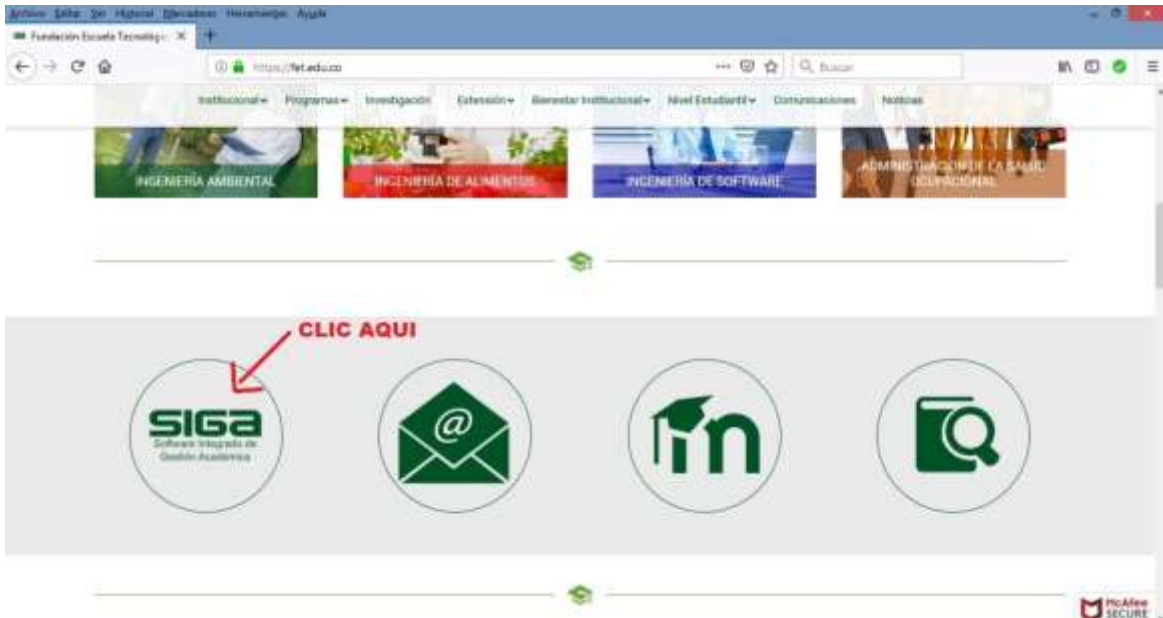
Archivo Editar Ver Historial Marcadores Herramientas Ayuda

Fundación Escuela Tecnológica ×

https://fet.edu.co

Buscar

Institucional Programas Investigación Extensión Bienestar Institucional Nivel Estudiantil Comunicaciones Noticias

INGENIERIA AMBIENTAL

INGENIERIA DE ALIMENTOS

INGENIERIA DE SOFTWARE

ADMINISTRACION DE LA SALUD OCUPACIONAL

CLIC AQUI

SIGA
Software Integrado de Gestión Académica

McAfee SECURE